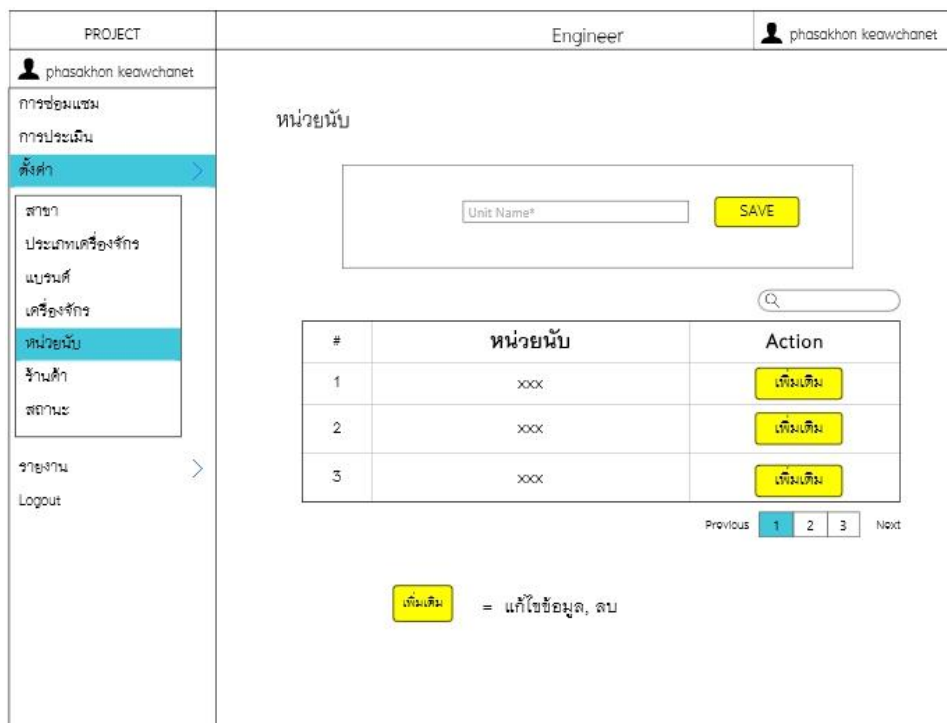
PROJECT

Engineer

phasakhon keawchanet

phasakhon keawchanet

การซ่อมแซม

การประเมิน

ตั้งค่า

สาขา

ประเภทเครื่องจักร

แบรนด์

เครื่องจักร

หน่วยนับ

ร้านค้า

สถานะ

รายงาน

Logout

หน่วยนับ

Unit Name*

SAVE

| # | หน่วยนับ | Action |
|---|---|---|
| 1 | xxx | เพิ่มเติม |
| 2 | xxx | เพิ่มเติม |
| 3 | xxx | เพิ่มเติม |

Previous 1 2 3 Next

เพิ่มเติม = แก้ไขข้อมูล, ลบ